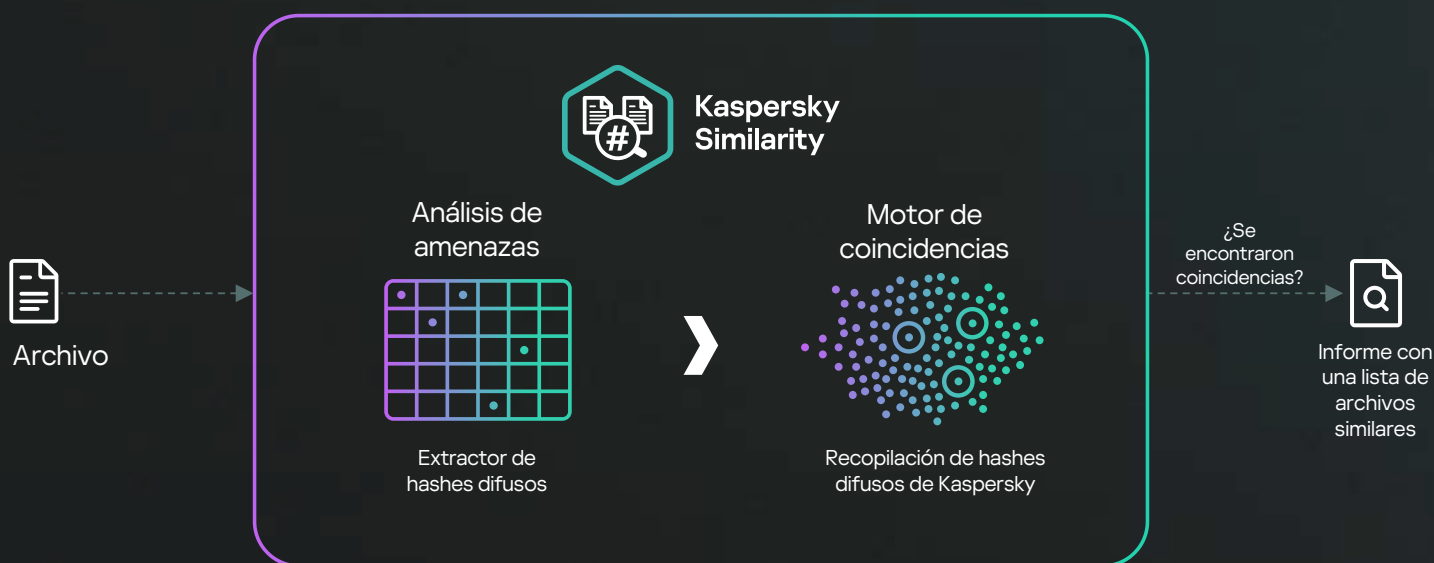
Kaspersky Similarity

Archivo

Análisis de amenazas

Extractor de hashes difusos

Motor de coincidencias

Recopilación de hashes difusos de Kaspersky

¿Se encontraron coincidencias?

Informe con una lista de archivos similares